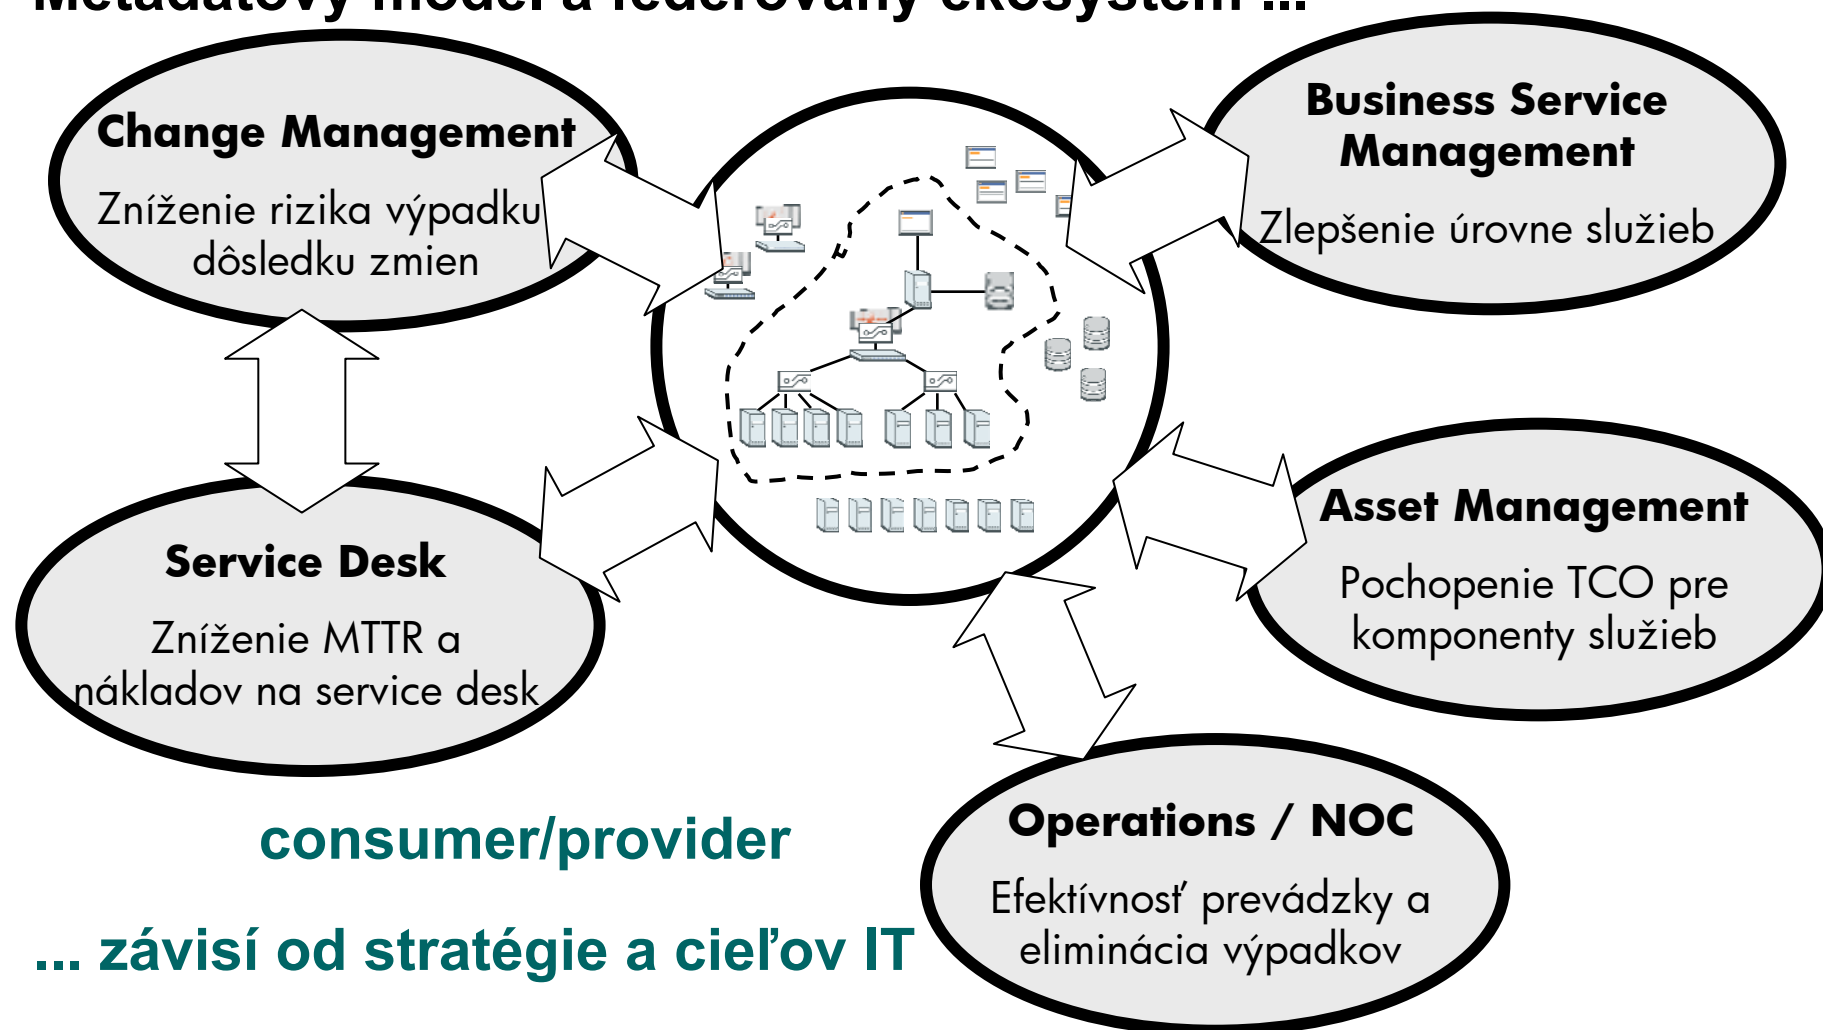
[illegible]

Change Management

Zníženie rizika výpadku dôsledku zmien

Business Service Management

Zlepšenie úrovne služieb

Service Desk

Zníženie MTTR a nákladov na service desk

Asset Management

Pochopenie TCO pre komponenty služieb

Operations / NOC

Efektívnosť prevádzky a eliminácia výpadkov

consumer/provider

... závisí od stratégie a cieľov IT